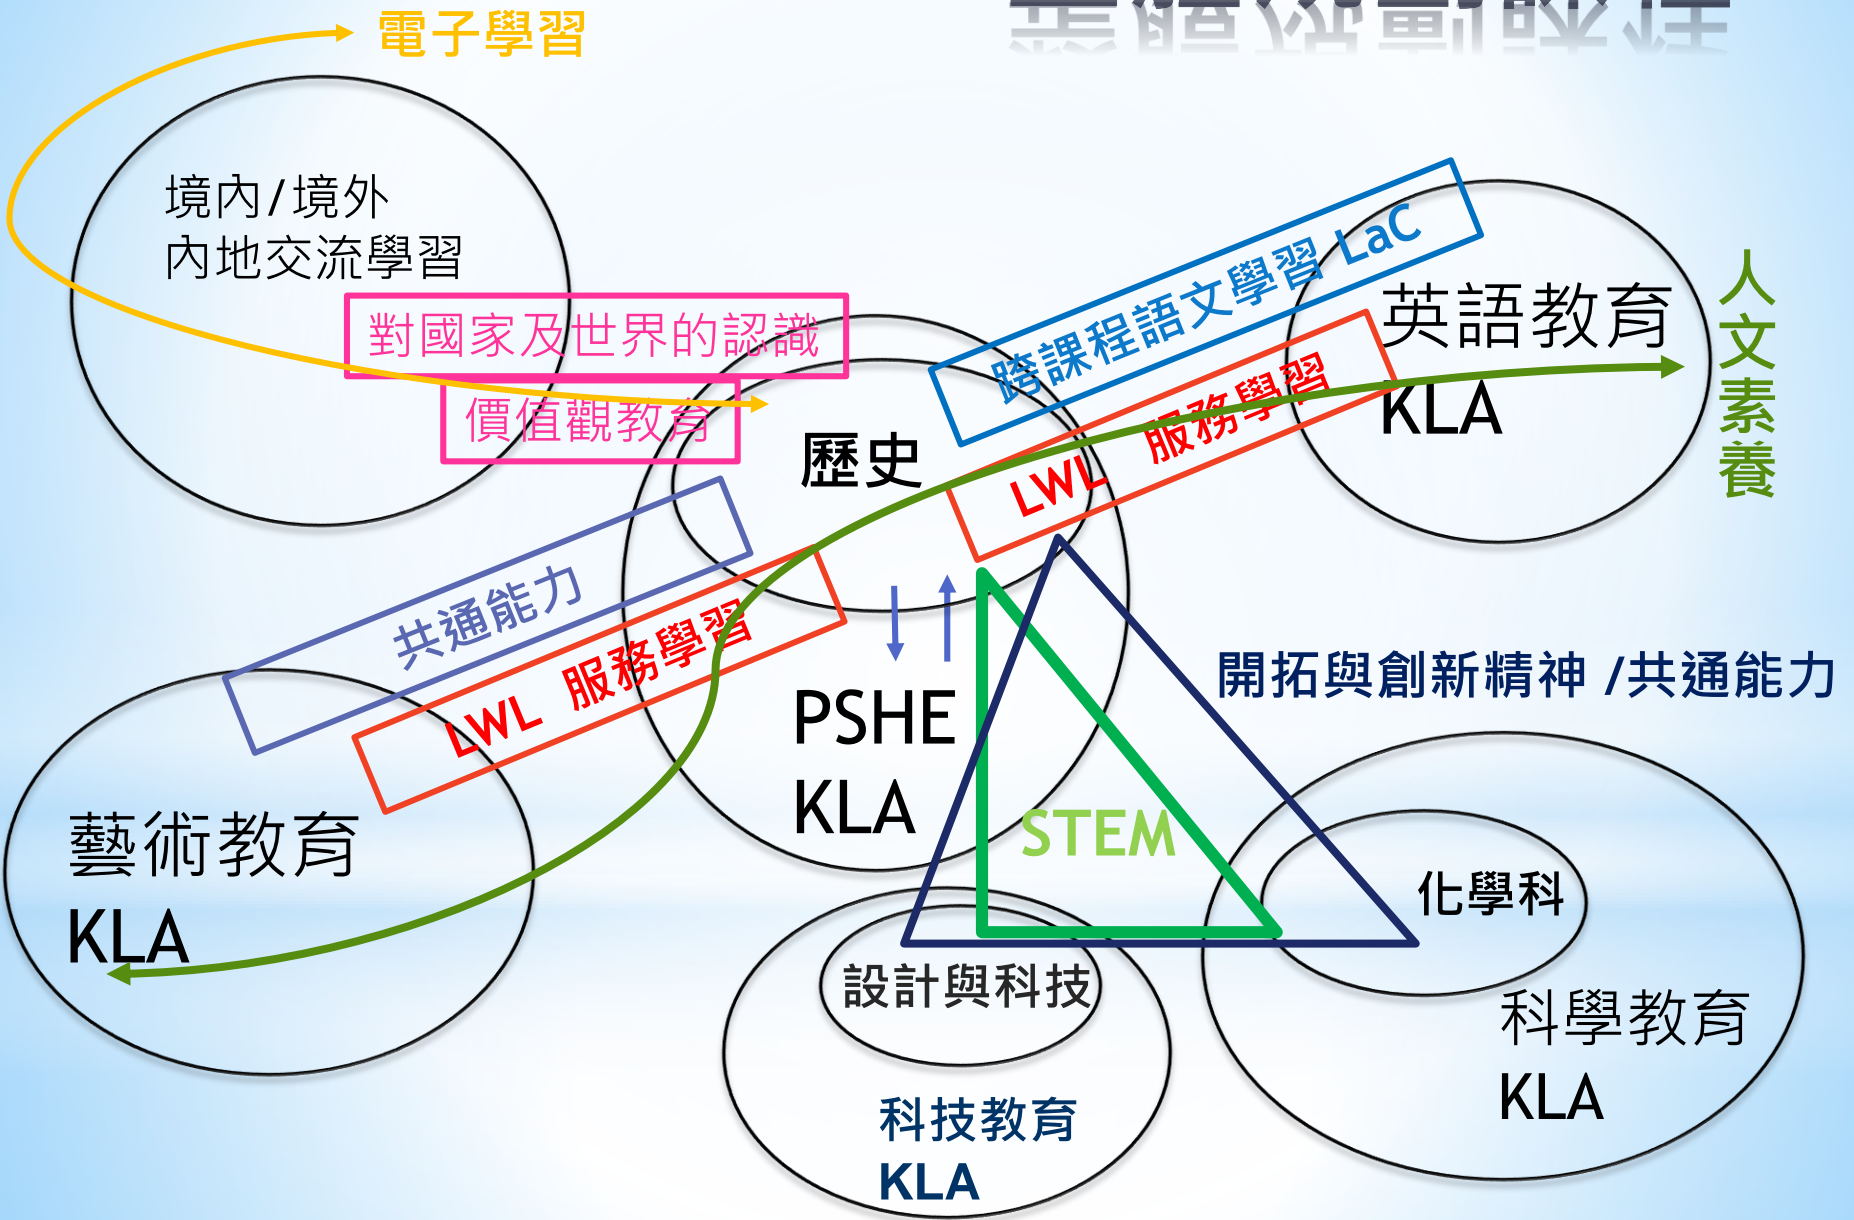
電子學習

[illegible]

境內/境外
內地交流學習

對國家及世界的認識

價值觀教育

歷史

跨課程語文學習 LaC

LWL 服務學習

英語教育
KLA

人文素養

共通能力

LWL 服務學習

PSHE
KLA

開拓與創新精神 /共通能力

藝術教育
KLA

STEM

化學科

設計與科技

科學教育
KLA

科技教育
KLA